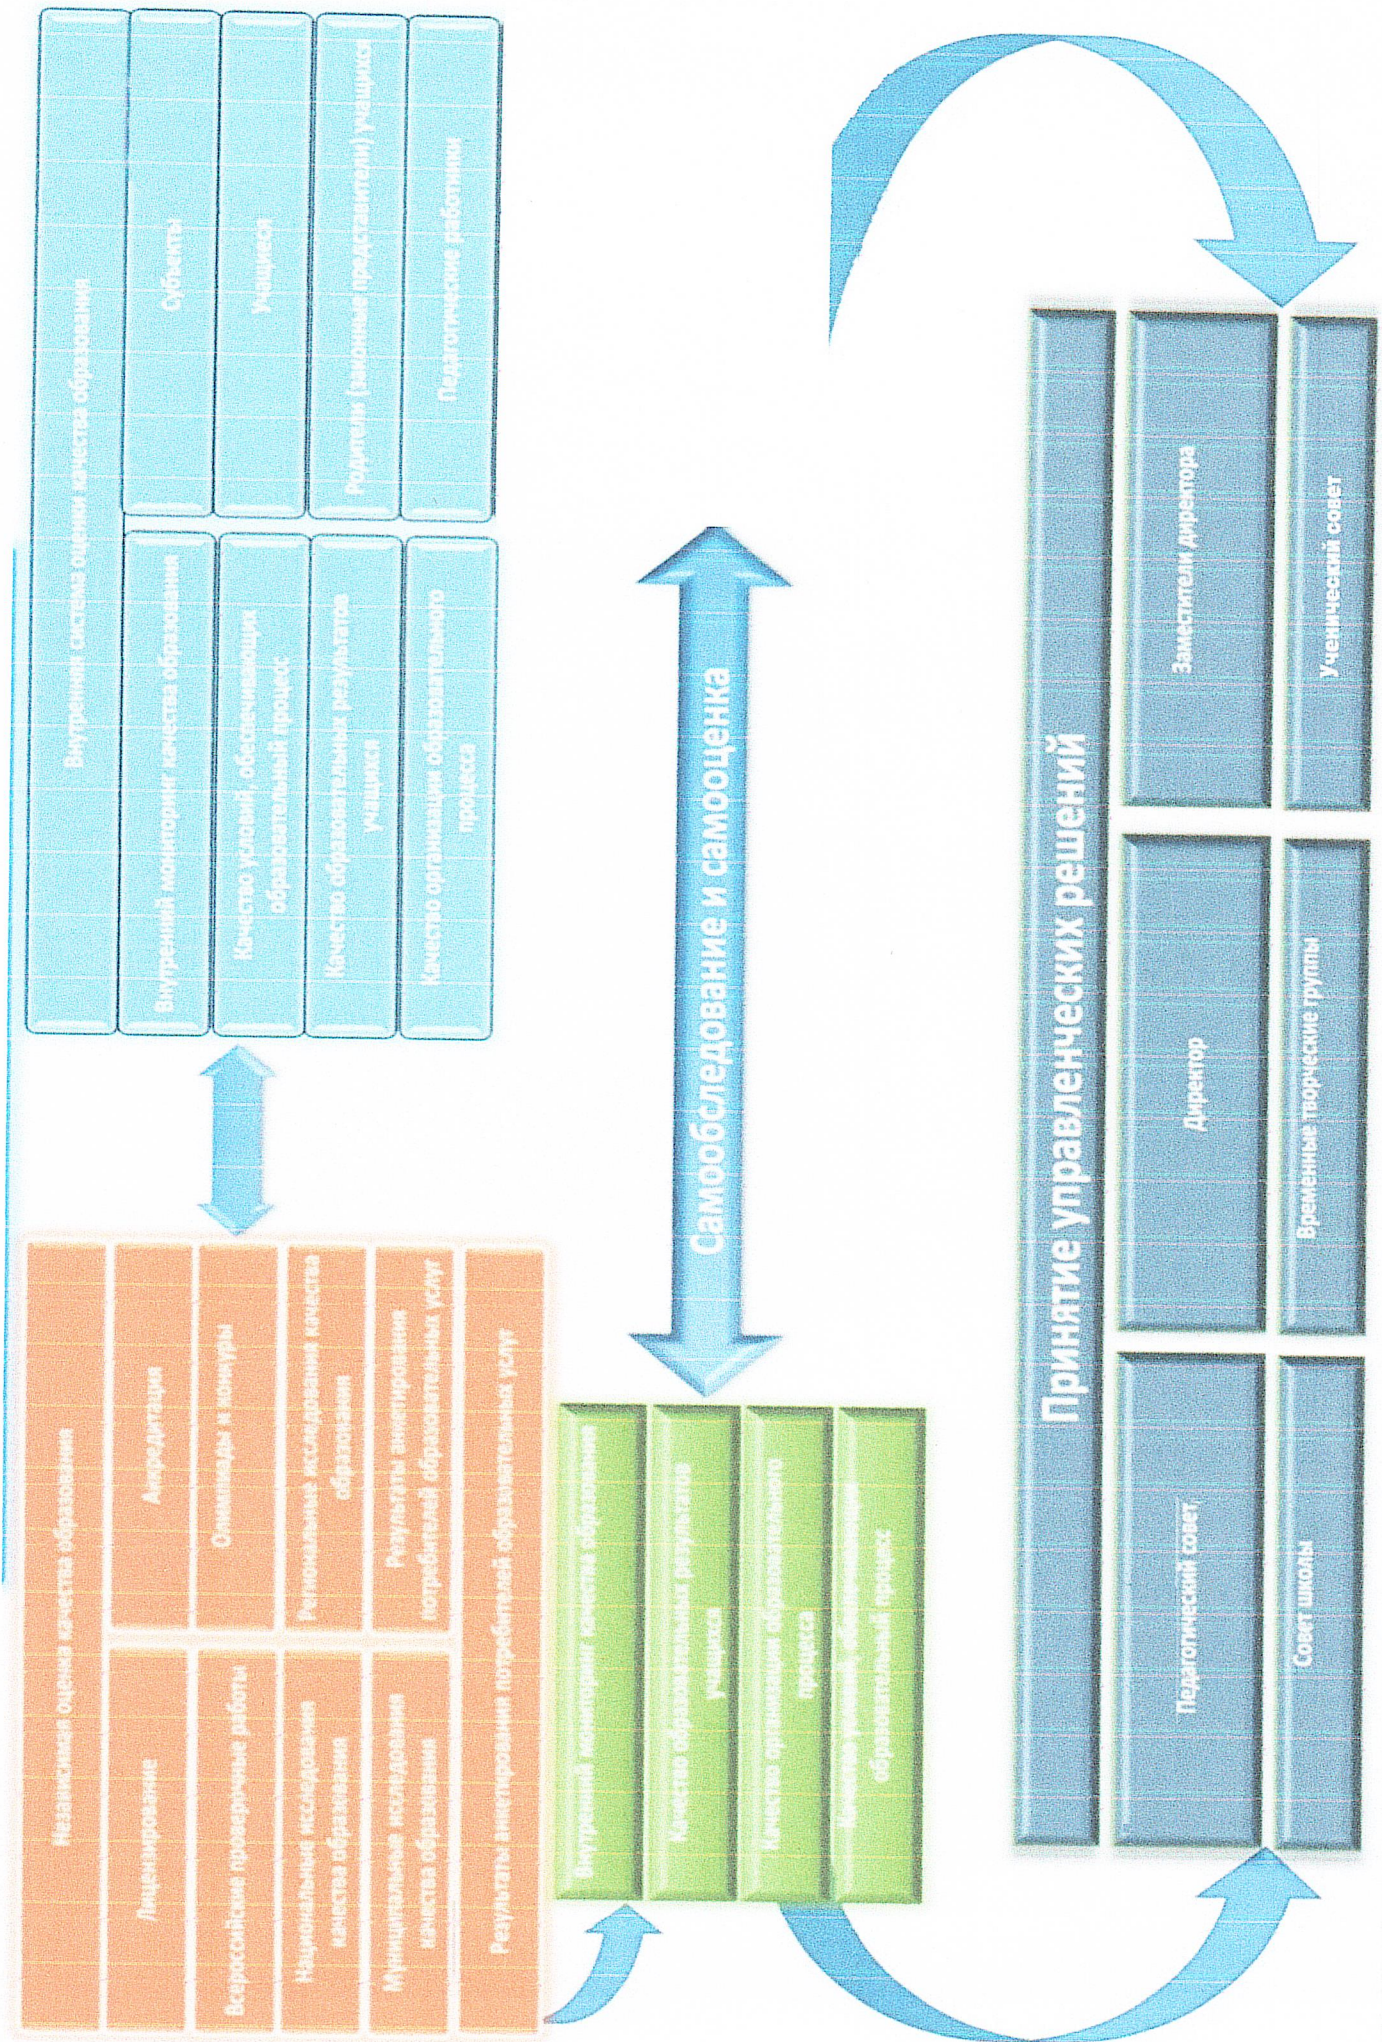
Внутренняя система оценки качества образования

Субъекты

Учащиеся

Родители (законные представители) учащихся

Педагогические работники

Внутренний мониторинг качества образования

Качество условий, обеспечивающих образовательный процесс

Качество образовательных результатов учащихся

Качество организации образовательного процесса

Независимая оценка качества образования

Лицензирование

Аккредитация

Всероссийские проверочные работы

Олимпиады и конкурсы

Национальные исследования качества образования

Региональные исследования качества образования

Муниципальные исследования качества образования

Результаты анкетирования потребителей образовательных услуг

Результаты анкетирования потребителей образовательных услуг

Внутренний мониторинг качества образования

Качество образовательных результатов учащихся

Качество организации образовательного процесса

Качество условий, обеспечивающих образовательный процесс

Самообследование и самооценка

Принятие управленческих решений

Педагогический совет

Директор

Заместители директора

Совет школы

Временные творческие группы

Ученический совет